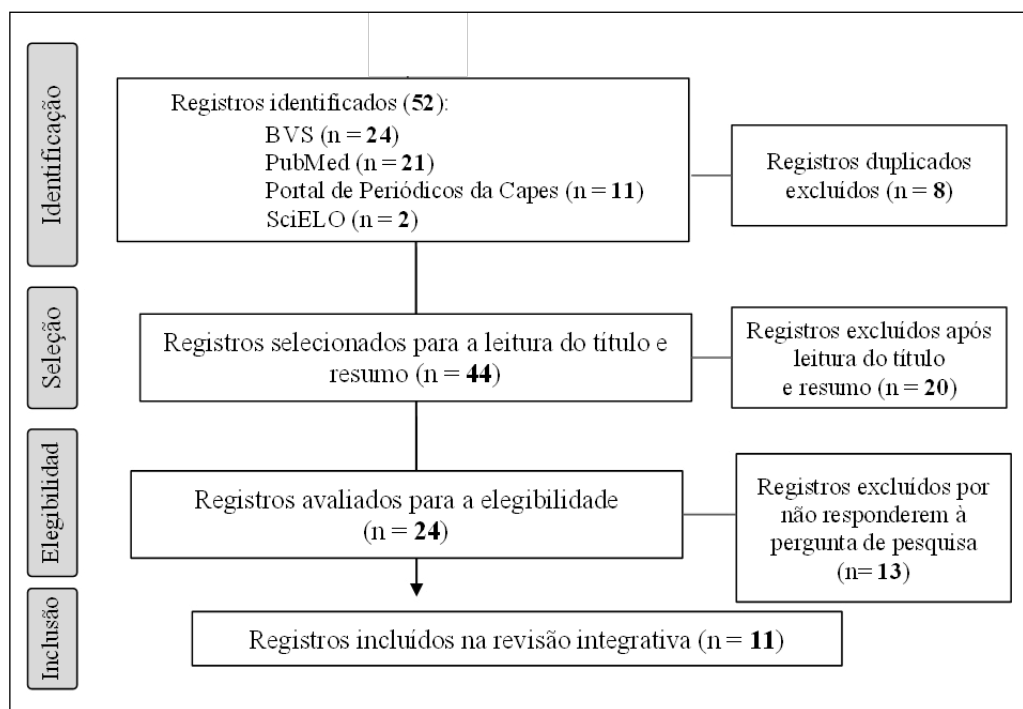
Identificação

Registros identificados (**52**):
BVS (n = **24**)
PubMed (n = **21**)
Portal de Periódicos da Capes (n = **11**)
SciELO (n = **2**)

Registros duplicados excluídos (n = **8**)

Seleção

Registros selecionados para a leitura do título e resumo (n = **44**)

Registros excluídos após leitura do título e resumo (n = **20**)

Elegibilidad

Registros avaliados para a elegibilidade (n = **24**)

Registros excluídos por não responderem à pergunta de pesquisa (n= **13**)

Inclusão

Registros incluídos na revisão integrativa (n = **11**)